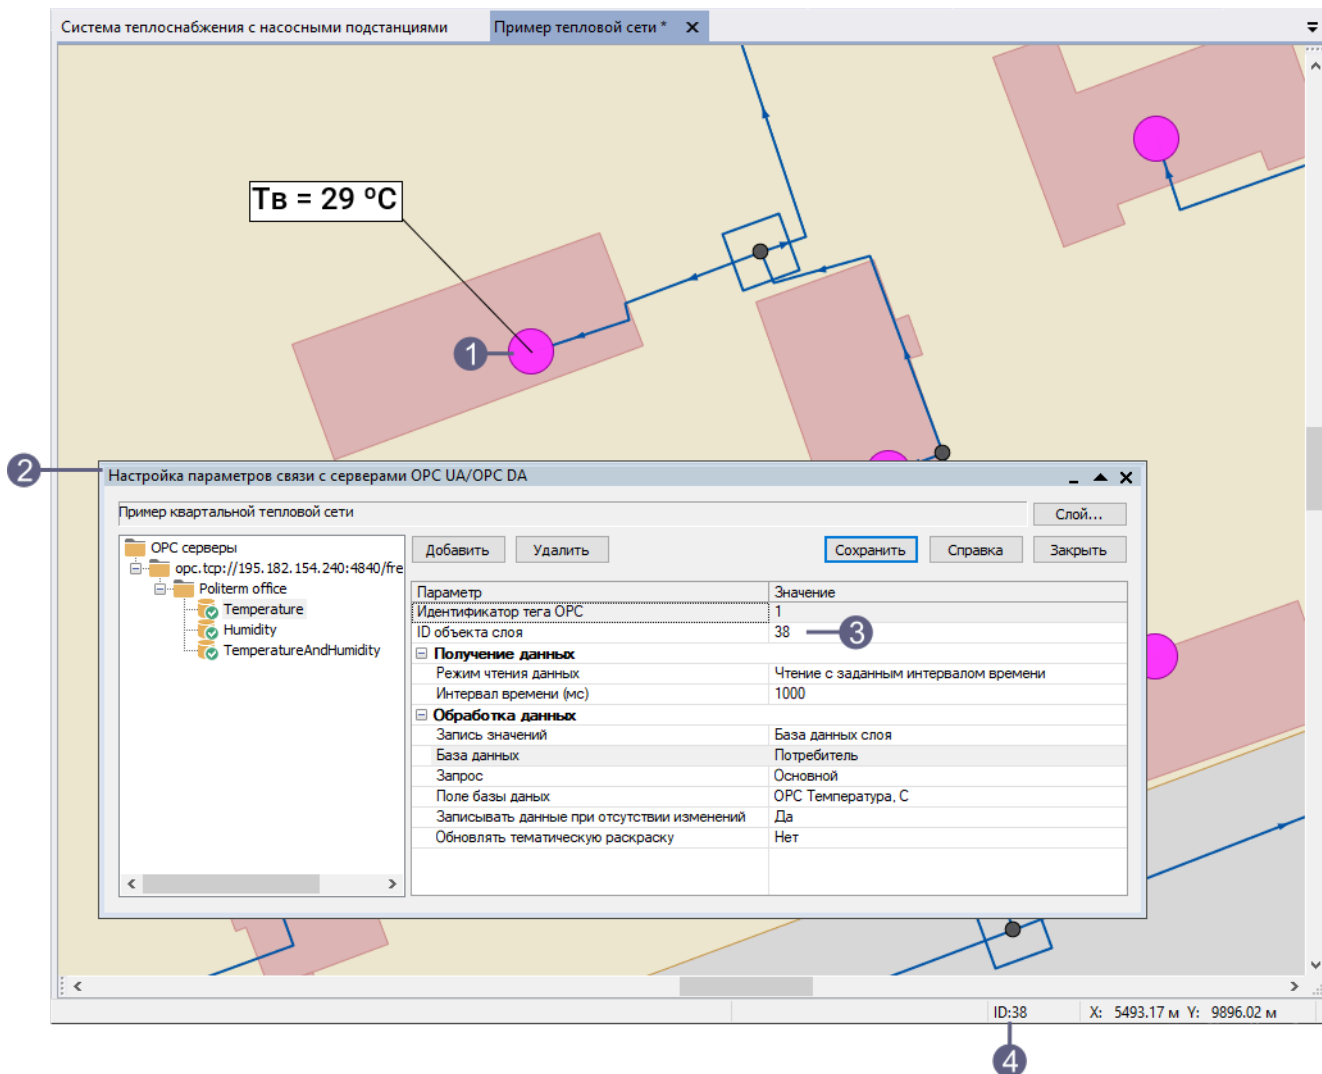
Система теплоснабжения с насосными подстанциями | Пример тепловой сети * ✕

Тв = 29 °С

1

2

Настройка параметров связи с серверами OPC UA/OPC DA

Пример квартальной тепловой сети

Слой...

OPC серверы
opc.tcp://195.182.154.240:4840/fre
Politerm office
Temperature
Humidity
TemperatureAndHumidity

Добавить | Удалить | Сохранить | Справка | Закрыть

| Параметр | Значение |
|---|---|
| Идентификатор тега OPC | 1 |
| ID объекта слоя | 38 |
| Получение данных | |
| Режим чтения данных | Чтение с заданным интервалом времени |
| Интервал времени (мс) | 1000 |
| Обработка данных | |
| Запись значений | База данных слоя |
| База данных | Потребитель |
| Запрос | Основной |
| Поле базы даных | OPC Температура, С |
| Записывать данные при отсутствии изменений | Да |
| Обновлять тематическую раскраску | Нет |

3

ID:38 X: 5493.17 м Y: 9896.02 м

4